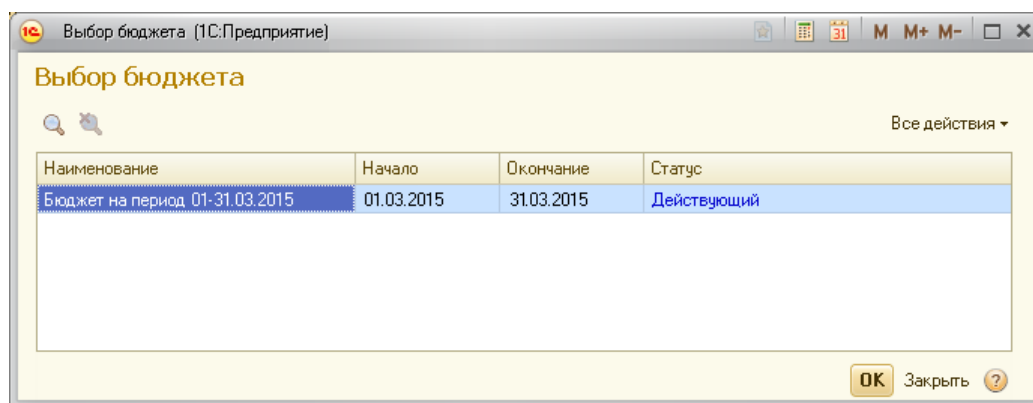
1С Выбор бюджета (1С:Предприятие)

31 M M+ M-

Выбор бюджета

Все действия ▾

| Наименование | Начало | Окончание | Статус |
|---|---|---|---|
| Бюджет на период 01-31.03.2015 | 01.03.2015 | 31.03.2015 | Действующий |

OK Закрыть ?